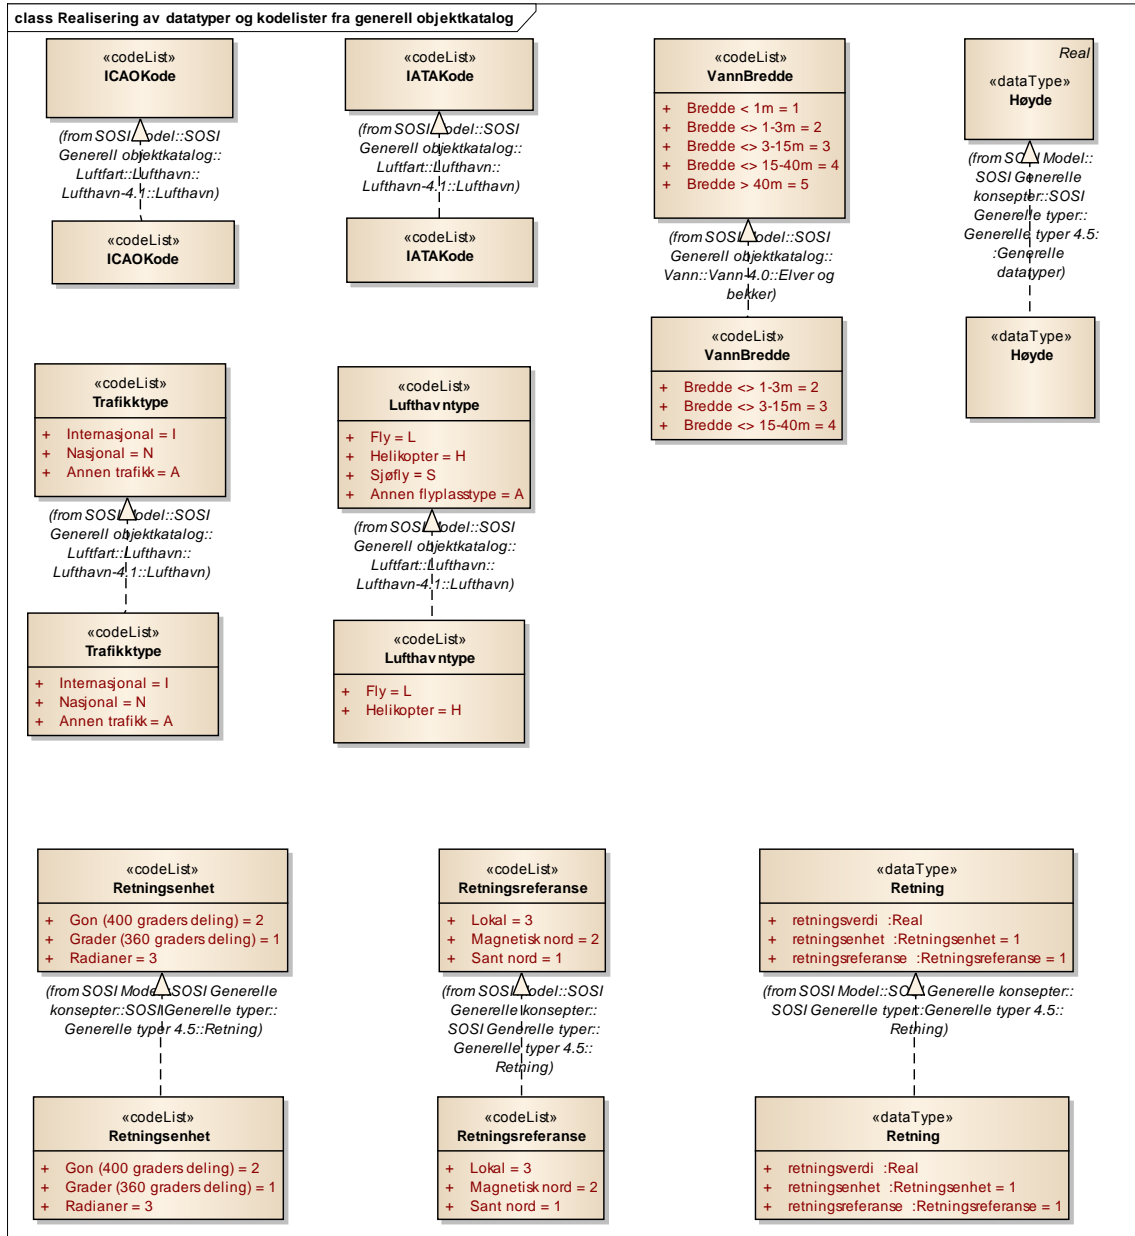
class Realisering av datatyper og kodelister fra generell objektkatalog

«codeList»
ICAOKode

(from SOSI Model::SOSI Generell objektkatalog:: Luftfart::Lufthavn:: Lufthavn-4.1::Lufthavn)

«codeList»
ICAOKode

«codeList»
IATAKode

(from SOSI Model::SOSI Generell objektkatalog:: Luftfart::Lufthavn:: Lufthavn-4.1::Lufthavn)

«codeList»
IATAKode

«codeList»
VannBredde

+ Bredde < 1m = 1
+ Bredde <> 1-3m = 2
+ Bredde <> 3-15m = 3
+ Bredde <> 15-40m = 4
+ Bredde > 40m = 5

(from SOSI Model::SOSI Generell objektkatalog:: Vann::Vann-4.0::Elver og bekker)

«codeList»
VannBredde

+ Bredde <> 1-3m = 2
+ Bredde <> 3-15m = 3
+ Bredde <> 15-40m = 4

Real
«dataType»
Høyde

(from SOSI Model:: SOSI Generelle konsepter::SOSI Generelle typer:: Generelle typer 4.5: :Generelle datatyper)

«dataType»
Høyde

«codeList»
Trafikktype

+ Internasjonal = I
+ Nasjonal = N
+ Annen trafikk = A

(from SOSI Model::SOSI Generell objektkatalog:: Luftfart::Lufthavn:: Lufthavn-4.1::Lufthavn)

«codeList»
Trafikktype

+ Internasjonal = I
+ Nasjonal = N
+ Annen trafikk = A

«codeList»
Lufthavntype

+ Fly = L
+ Helikopter = H
+ Sjøfly = S
+ Annen flyplasstype = A

(from SOSI Model::SOSI Generell objektkatalog:: Luftfart::Lufthavn:: Lufthavn-4.1::Lufthavn)

«codeList»
Lufthavntype

+ Fly = L
+ Helikopter = H

«codeList»
Retningsenhet

+ Gon (400 graders deling) = 2
+ Grader (360 graders deling) = 1
+ Radianer = 3

(from SOSI Model::SOSI Generelle konsepter::SOSI Generelle typer:: Generelle typer 4.5::Retning)

«codeList»
Retningsenhet

+ Gon (400 graders deling) = 2
+ Grader (360 graders deling) = 1
+ Radianer = 3

«codeList»
Retningsreferanse

+ Lokal = 3
+ Magnetisk nord = 2
+ Sant nord = 1

(from SOSI Model::SOSI Generelle konsepter:: SOSI Generelle typer:: Generelle typer 4.5:: Retning)

«codeList»
Retningsreferanse

+ Lokal = 3
+ Magnetisk nord = 2
+ Sant nord = 1

«dataType»
Retning

+ retningsverdi :Real
+ retningsenhet :Retningsenhet = 1
+ retningsreferanse :Retningsreferanse = 1

(from SOSI Model::SOSI Generelle konsepter:: SOSI Generelle typer::Generelle typer 4.5:: Retning)

«dataType»
Retning

+ retningsverdi :Real
+ retningsenhet :Retningsenhet = 1
+ retningsreferanse :Retningsreferanse = 1